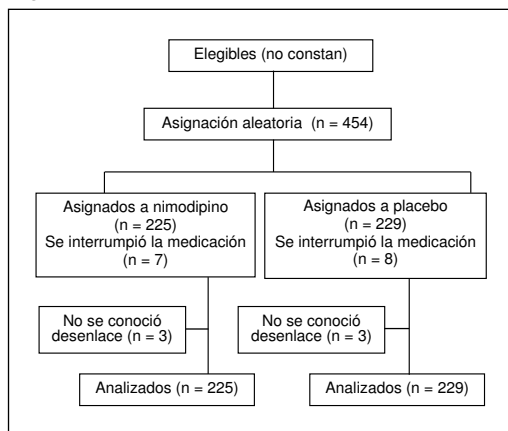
Elegibles (no constan)

Asignación aleatoria (n = 454)

Asignados a nimodipino (n = 225) Se interrumpió la medicación (n = 7)

Asignados a placebo (n = 229) Se interrumpió la medicación (n = 8)

No se conoció desenlace (n = 3)

No se conoció desenlace (n = 3)

Analizados (n = 225)

Analizados (n = 229)